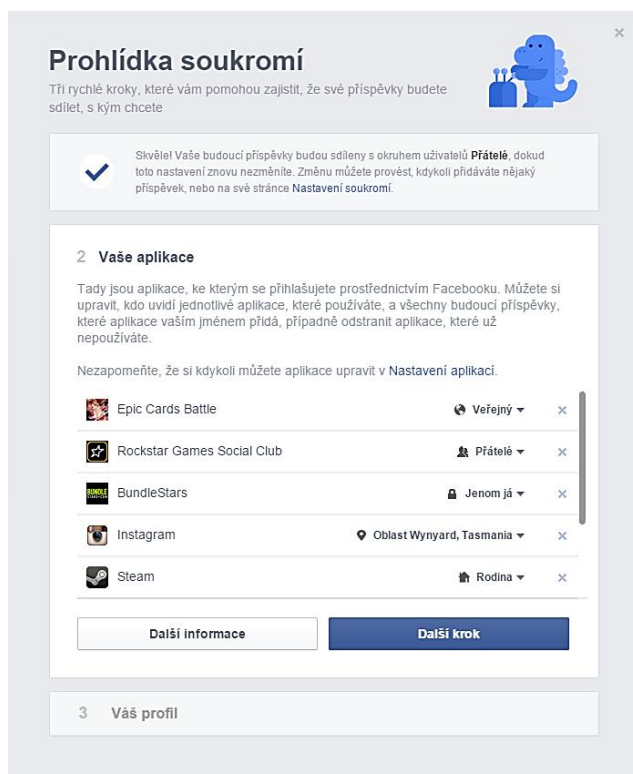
Prohlídka soukromí
Tři rychlé kroky, které vám pomohou zajistit, že své příspěvky budete sdílet, s kým chcete

×

Skvělé! Vaše budoucí příspěvky budou sdíleny s okruhem uživatelů Přátelé, dokud toto nastavení znovu nezměníte. Změnu můžete provést, kdykoli přidáváte nějaký příspěvek, nebo na své stránce Nastavení soukromí.

2 Vaše aplikace

Tady jsou aplikace, ke kterým se přihlašujete prostřednictvím Facebooku. Můžete si upravit, kdo uvidí jednotlivé aplikace, které používáte, a všechny budoucí příspěvky, které aplikace vaším jménem přidá, případně odstranit aplikace, které už nepoužíváte.

Nezapomeňte, že si kdykoli můžete aplikace upravit v Nastavení aplikací.

| | | |
|---|---|---|
| Epic Cards Battle | Veřejný ▾ | × |
| Rockstar Games Social Club | Přátelé ▾ | × |
| BundleStars | Jenom já ▾ | × |
| Instagram | Oblast Wynyard, Tasmania ▾ | × |
| Steam | Rodina ▾ | × |

Další informace
Další krok

3 Váš profil